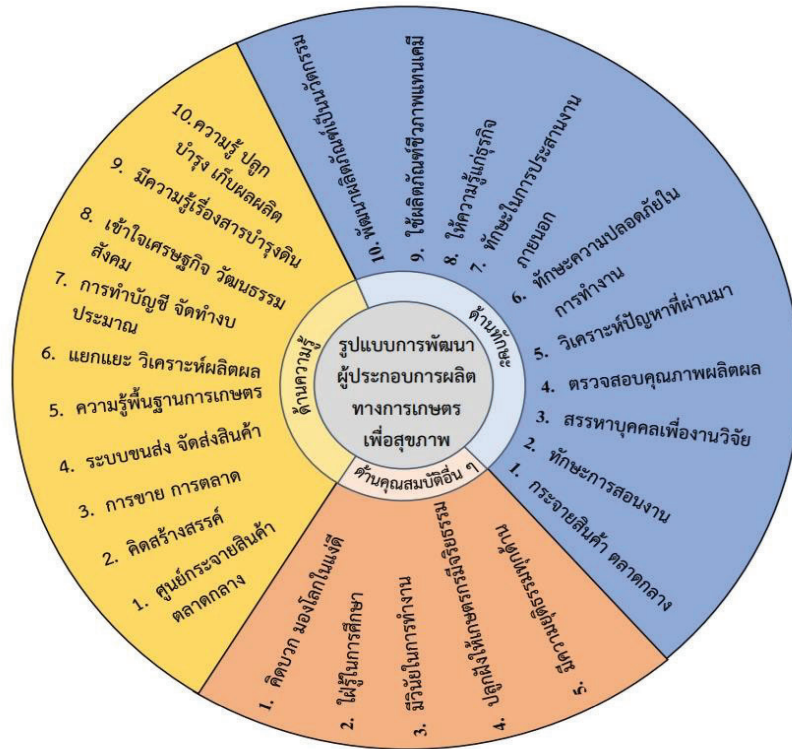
รูปแบบการพัฒนา ผู้ประกอบการผลิต ทางการเกษตร เพื่อสุขภาพ

ด้านความรู้

10.ความรู้ ปลูก บำรุง เก็บผลผลิต
9. มีความรู้เรื่องสารบำรุงดิน
8. เข้าใจเศรษฐกิจ วัฒนธรรม สังคม
7. การทำบัญชี จัดทำงบประมาณ
6. แยกแยะ วิเคราะห์ผลิตผล
5. ความรู้พื้นฐานการเกษตร
4. ระบบขนส่ง จัดส่งสินค้า
3. การขาย การตลาด
2. คิดสร้างสรรค์
1. ศูนย์กระจายสินค้า ตลาดกลาง

ด้านทักษะ

10. พัฒนาผลิตภัณฑ์เป็นนวัตกรรม
9. ใช้ผลิตภัณฑ์ชีวภาพแทนเคมี
8. ให้ความรู้ธุรกิจ
7. ทักษะในการประสานงานภายนอก
6. ทักษะความปลอดภัยในการทำงาน
5. วิเคราะห์ปัญหาที่ผ่านมา
4. ตรวจสอบคุณภาพผลิตผล
3. สรรหาบุคคลเพื่องานวิจัย
2. ทักษะการสอนงาน
1. กระจายสินค้า ตลาดกลาง

ด้านคุณสมบัติอื่น ๆ

1. คิดบวก มองโลกในแง่ดี
2. ใฝ่รู้ในการศึกษา
3. มีวินัยในการทำงาน
4. ปลูกฝังให้เกษตรกรมีจริยธรรม
5. เศรษฐกิจพอเพียง